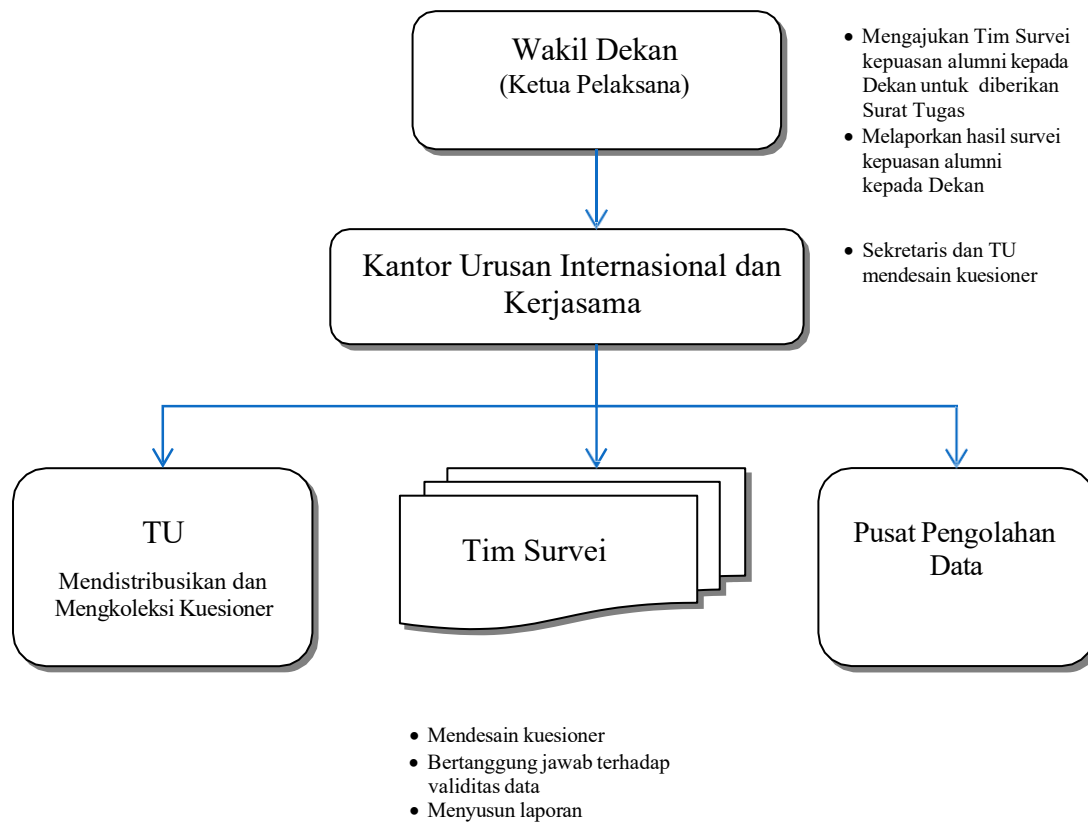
Wakil Dekan
(Ketua Pelaksana)

- Mengajukan Tim Survei kepuasan alumni kepada Dekan untuk diberikan Surat Tugas
- Melaporkan hasil survei kepuasan alumni kepada Dekan

Kantor Urusan Internasional dan Kerjasama

- Sekretaris dan TU mendesain kuesioner

TU
Mendistribusikan dan Mengkoleksi Kuesioner

Tim Survei

Pusat Pengolahan Data

- Mendesain kuesioner
- Bertanggung jawab terhadap validitas data
- Menyusun laporan